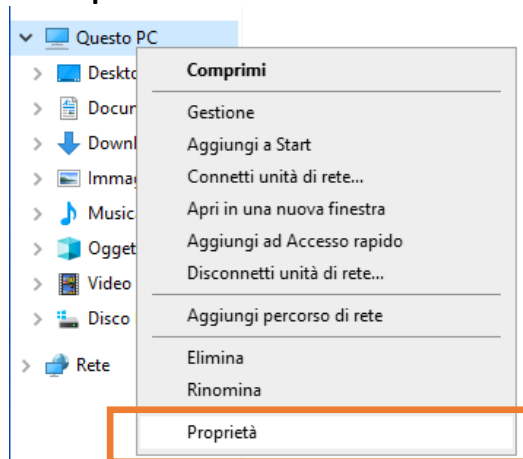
Questo PC
Deskto
Docum
Downl
Immag
Music
Ogget
Video
Disco
Rete

Comprimi
Gestione
Aggiungi a Start
Connetti unità di rete...
Apri in una nuova finestra
Aggiungi ad Accesso rapido
Disconnetti unità di rete...
Aggiungi percorso di rete
Elimina
Rinomina
Proprietà